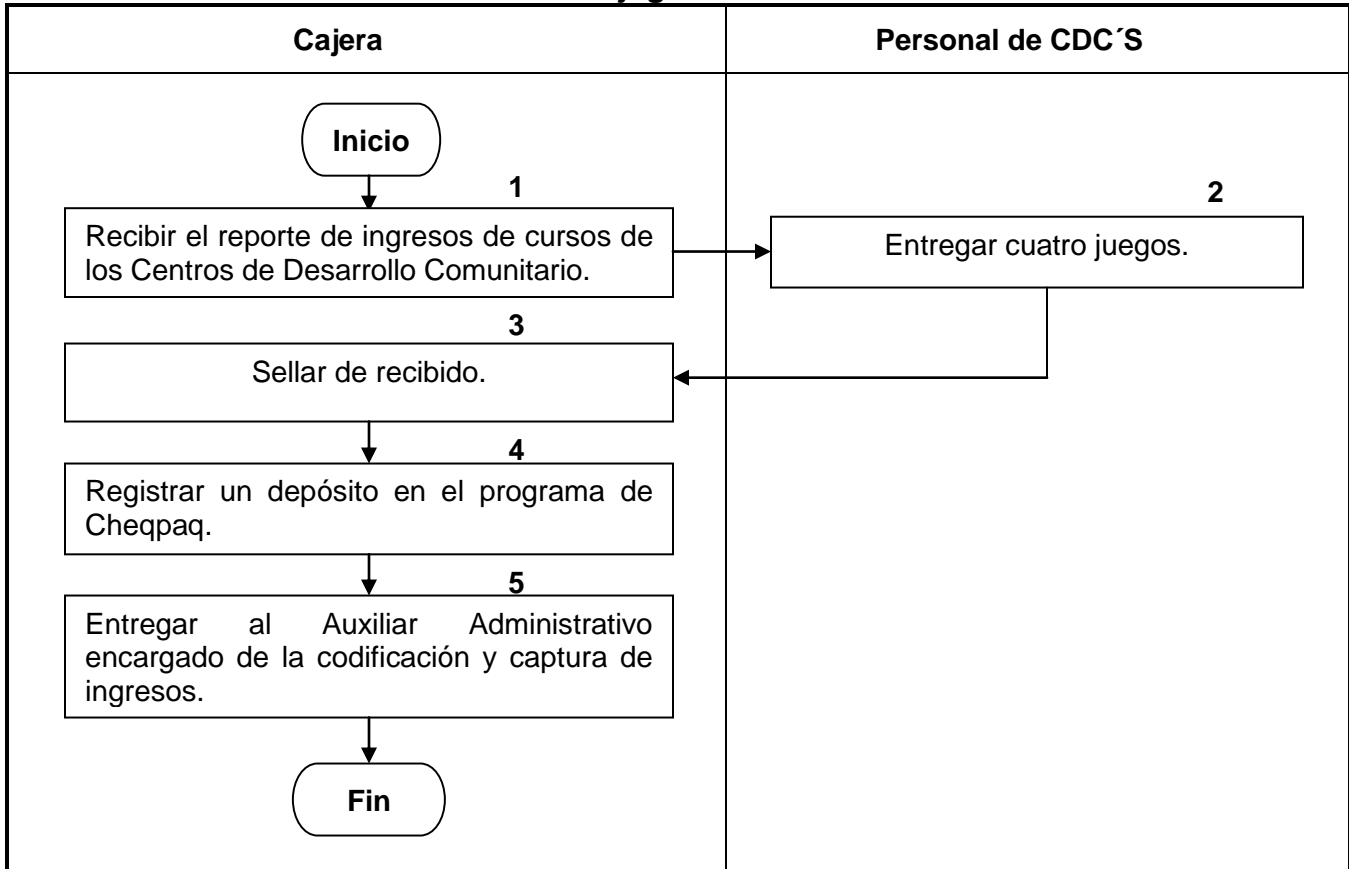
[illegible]

| Cajera | Personal de CDC´S |
|---|---|
| Inicio | |
| 1 Recibir el reporte de ingresos de cursos de los Centros de Desarrollo Comunitario. | 2 Entregar cuatro juegos. |
| 3 Sellar de recibido. | |
| 4 Registrar un depósito en el programa de Cheqpaq. | |
| 5 Entregar al Auxiliar Administrativo encargado de la codificación y captura de ingresos. | |
| Fin | |